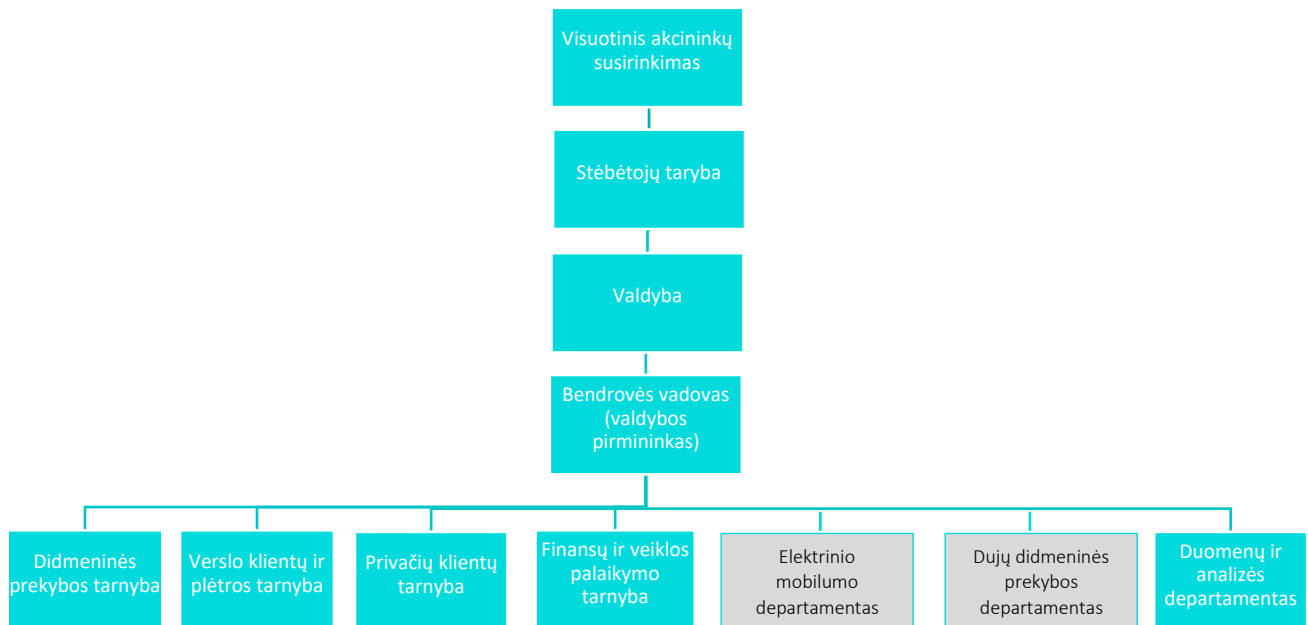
Visuotinis akcininkų susirinkimas

Stebėtojų taryba

Valdyba

Bendrovės vadovas (valdybos pirmininkas)

Didmeninės prekybos tarnyba

Verslo klientų ir plėtros tarnyba

Privačių klientų tarnyba

Finansų ir veiklos palaikymo tarnyba

Elektrinio mobilumo departamentas

Dujų didmeninės prekybos departamentas

Duomenų ir analizės departamentas